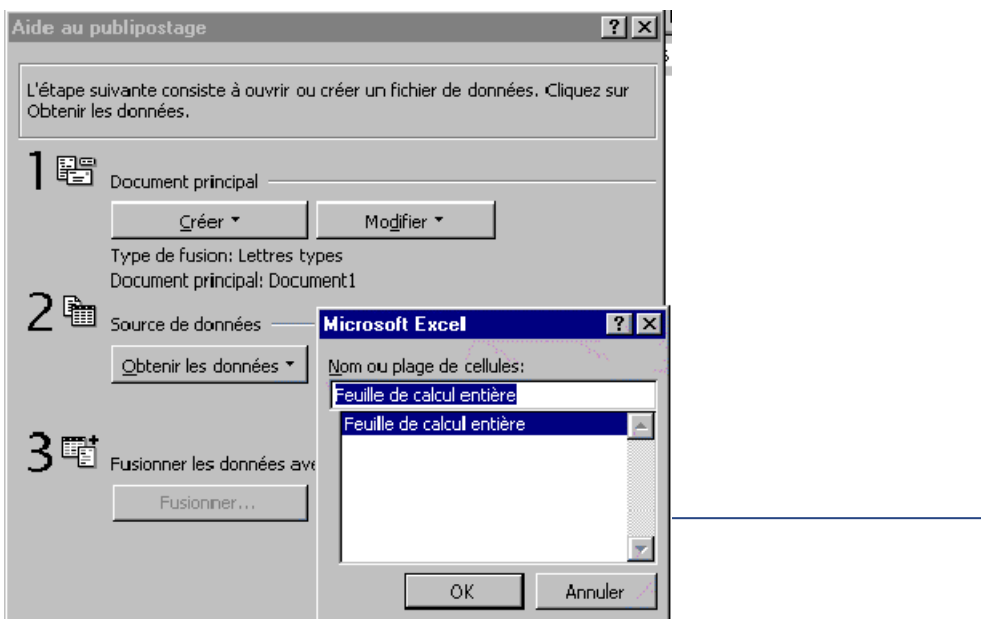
Aide au publipostage

L'étape suivante consiste à ouvrir ou créer un fichier de données. Cliquez sur Obtenir les données.

1 Document principal

Créer ▾

Modifier ▾

Type de fusion: Lettres types
Document principal: Document1

2 Source de données

Obtenir les données ▾

3 Fusionner les données ave

Fusionner...

Microsoft Excel

Nom ou plage de cellules:

Feuille de calcul entière

Feuille de calcul entière

OK

Annuler